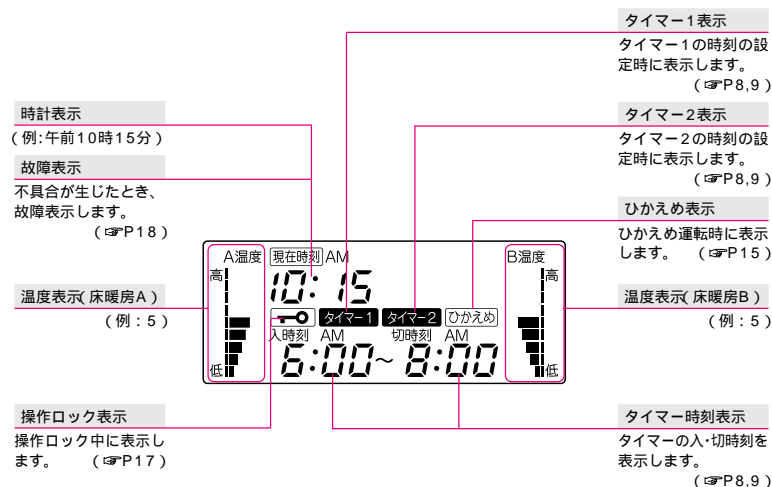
タイマー1表示
タイマー1の時刻の設定時に表示します。
(☞P8,9)

時計表示
(例:午前10時15分)

タイマー2表示
タイマー2の時刻の設定時に表示します。
(☞P8,9)

故障表示
不具合が生じたとき、故障表示します。
(☞P18)

ひかえめ表示
ひかえめ運転時に表示します。 (☞P15)

A温度
高
低
現在時刻 AM
10:15
タイマー1 タイマー2 ひかえめ
入時刻 AM 切時刻 AM
6:00~8:00
B温度
高
低

温度表示(床暖房A)
(例:5)

温度表示(床暖房B)
(例:5)

操作ロック表示
操作ロック中に表示します。 (☞P17)

タイマー時刻表示
タイマーの入・切時刻を表示します。
(☞P8,9)